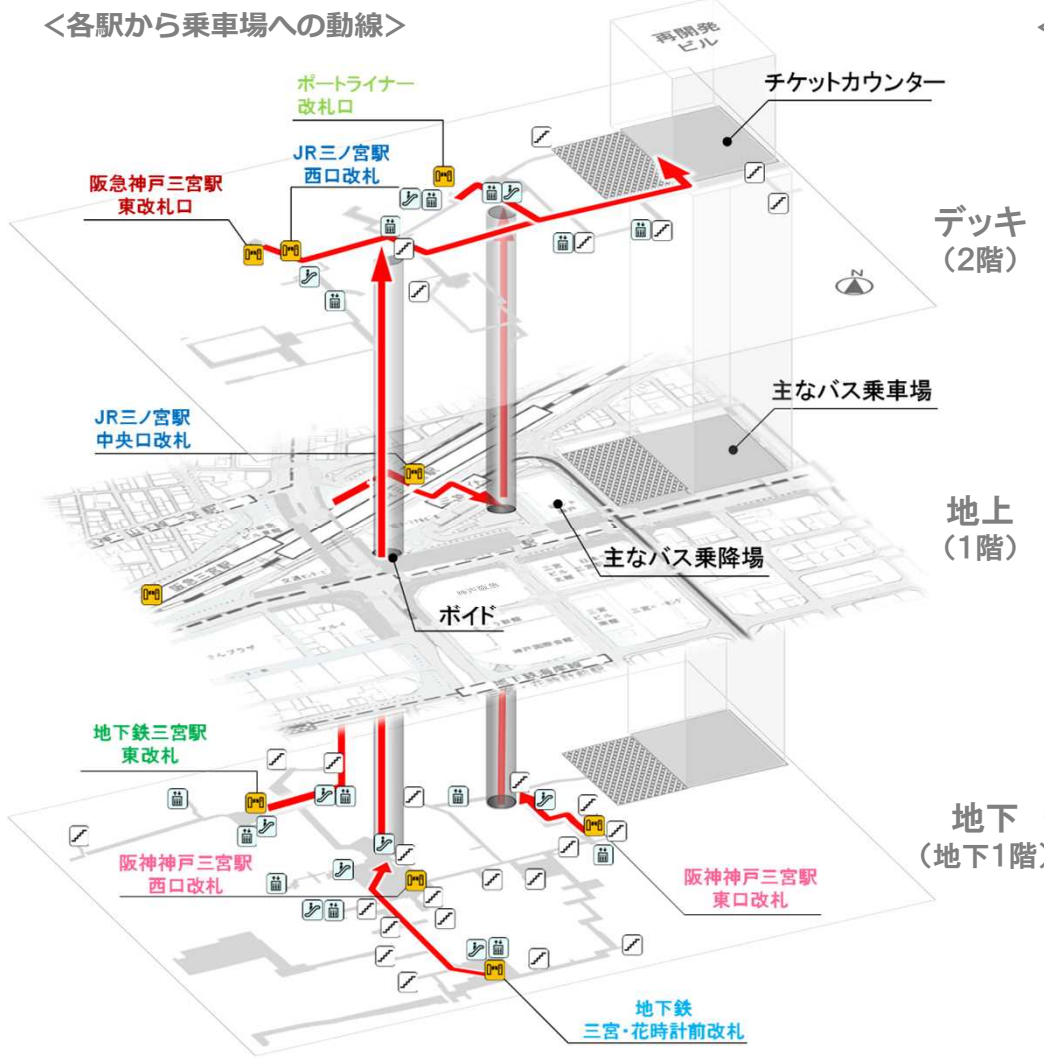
<各駅から乗車場への動線>

再開発ビル

ポートライナー改札口

チケットカウンター

JR三ノ宮駅西口改札

阪急神戸三宮駅東改札口

デッキ（2階）

主なバス乗車場

JR三ノ宮駅中央口改札

地上（1階）

主なバス乗降場

ボイド

地下鉄三宮駅東改札

地下（地下1階）

阪神神戸三宮駅西口改札

阪神神戸三宮駅東口改札

地下鉄三宮・花時計前改札